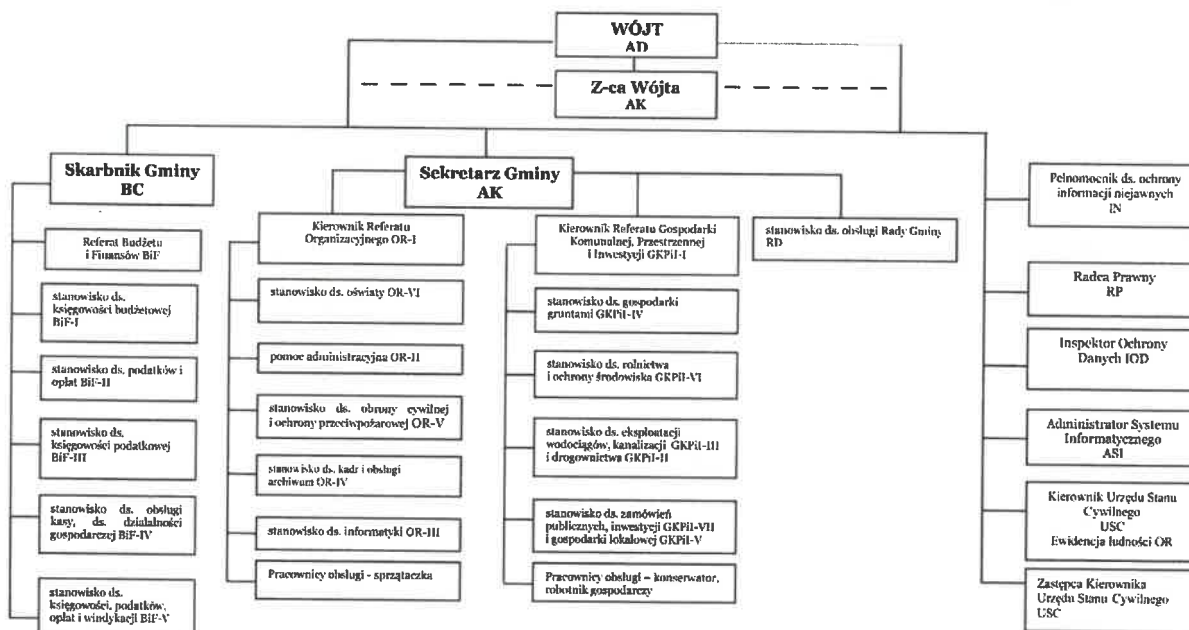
WÓJT
AD

Z-ca Wójta
AK

Skarbnik Gminy
BC

Referat Budżetu i Finansów BiF

stanowisko ds. księgowości budżetowej BiF-I

stanowisko ds. podatków i opłat BiF-II

stanowisko ds. księgowości podatkowej BiF-III

stanowisko ds. obsługi kasy, ds. działalności gospodarczej BiF-IV

stanowisko ds. księgowości, podatków, opłat i windykacji BiF-V

Sekretarz Gminy
AK

Kierownik Referatu Organizacyjnego OR-I

stanowisko ds. oświaty OR-VI

pomoc administracyjna OR-II

stanowisko ds. obrony cywilnej i ochrony przeciwpożarowej OR-V

stanowisko ds. kadr i obsługi archiwum OR-IV

stanowisko ds. informatyki OR-III

Pracownicy obsługi - sprzątaczka

Kierownik Referatu Gospodarki Komunalnej, Przestrzennej i Inwestycji GKPiI-I

stanowisko ds. gospodarki gruntami GKPiI-IV

stanowisko ds. rolnictwa i ochrony środowiska GKPiI-VI

stanowisko ds. eksploatacji wodociągów, kanalizacji GKPiI-III i drogownictwa GKPiI-II

stanowisko ds. zamówień publicznych, inwestycji GKPiI-VII i gospodarki lokalowej GKPiI-V

Pracownicy obsługi – konserwator, robotnik gospodarczy

stanowisko ds. obsługi Rady Gminy RD

Pełnomocnik ds. ochrony informacji niejawnych IN

Radca Prawny
RP

Inspektor Ochrony Danych IOD

Administrator Systemu Informatycznego
ASI

Kierownik Urzędu Stanu Cywilnego
USC
Ewidencja ludności OR

Zastępca Kierownika Urzędu Stanu Cywilnego
USC